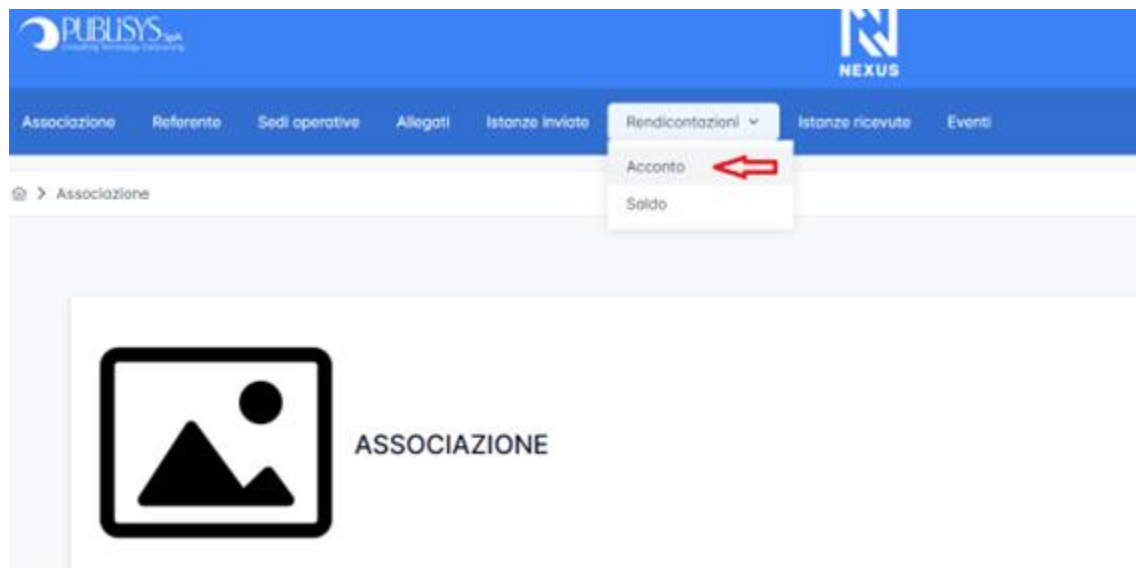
PUBLISYS SpA
Consulting Technology Outsourcing

NEXUS

Associazione Referente Sedi operative Allegati Istanze inviate Rendicontazioni Istanze ricevute Eventi

Acconto
Saldo

Associazione

ASSOCIAZIONE